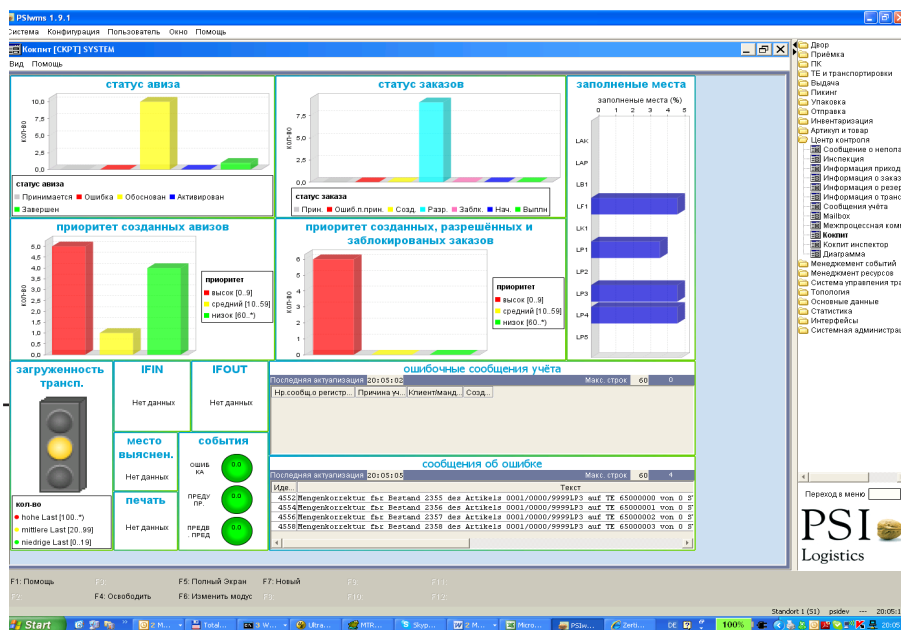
PSIwms 1.9.1

Система Конфигурация Пользователь Окно Помощь

Кокпит [CKPT] SYSTEM

Вид Помощь

статус авиза

10,0
7,5
5,0
2,5
0,0

кол-во

статус авиза
Принимается Ошибка Обоснован Активирован Завершен

статус заказов

10,0
7,5
5,0
2,5
0,0

кол-во

статус заказа
Прин. Ошиб.п.прин. Созд. Разр. Заблк. Нач. Выпли

заполненые места

заполненые места (%)
0 1 2 3 4 5

LAK
LAP
LB1
LF1
LK1
LP1
LP2
LP3
LP4
LP5

приоритет созданных авизов

5,0
4,5
4,0
3,5
3,0
2,5
2,0
1,5
1,0
0,5
0,0

кол-во

приоритет
высок [0..9]
средний [10..59]
низкох [60..*)

приоритет созданных, разрешённых и заблокированых заказов

6
5
4
3
2
1
0

кол-во

приоритет
высок [0..9]
средний [10..59]
низкох [60..*)

загруженность трансп.

кол-во
hohe Last [100..*)
mittlere Last [20..99]
niedrige Last [0..19]

IFIN
Нет данных

IFOUT
Нет данных

место выяснен.
Нет данных

печать
Нет данных

события
ОШИБКА 0.0
ПРЕДУПР. 0.0
ПРЕДВ. ПРЕД 0.0

ошибочные сообщения учёта

Последняя актуализация 20:05:02 Макс. строк 60 0

Нр.сообщ.о регистр... Причина уч... Клиент/Манд... Созд...

сообщения об ошибке

Последняя актуализация 20:05:05 Макс. строк 60 4

| Иде... | Текст |
|---|---|
| 4552 | Mengenkorrektur für Bestand 2355 des Artikels 0001/0000/9999LP3 auf TE 65000000 von 0 S' |
| 4554 | Mengenkorrektur für Bestand 2356 des Artikels 0001/0000/9999LP3 auf TE 65000001 von 0 S' |
| 4556 | Mengenkorrektur für Bestand 2357 des Artikels 0001/0000/9999LP3 auf TE 65000002 von 0 S' |
| 4558 | Mengenkorrektur für Bestand 2358 des Artikels 0001/0000/9999LP3 auf TE 65000003 von 0 S' |

Двор
Приёмка
ПК
ТЕ и транспортировки
Выдача
Пикинг
Упаковка
Отправка
Инвентаризация
Артикул и товар
Центр контроля
Сообщение о непола
Инспекция
Информация приход
Информация о заказ
Информация о резер
Информация о транс
Сообщения учёта
Mailbox
Межпроцессная комм
Кокпит
Кокпит инспектор
Диаграмма
Менеджмент событий
Менеджмент ресурсов
Система управления тра
Топология
Основные данные
Статистика
Интерфейсы
Системная администра

Переход в меню

PSI
Logistics

F1: Помощь F3: F5: Полный Экран F7: Новый F9: F11:
F2: F4: Освободить F6: Изменить модус F8: F10: F12:

Standort 1 (S1) psidev --- 20:05:1

Start 2 M... Total... 3 W... Ultra... MTR... Skyp... 2 M... Micro... PSIw... Zerti... DE 100% 20:05